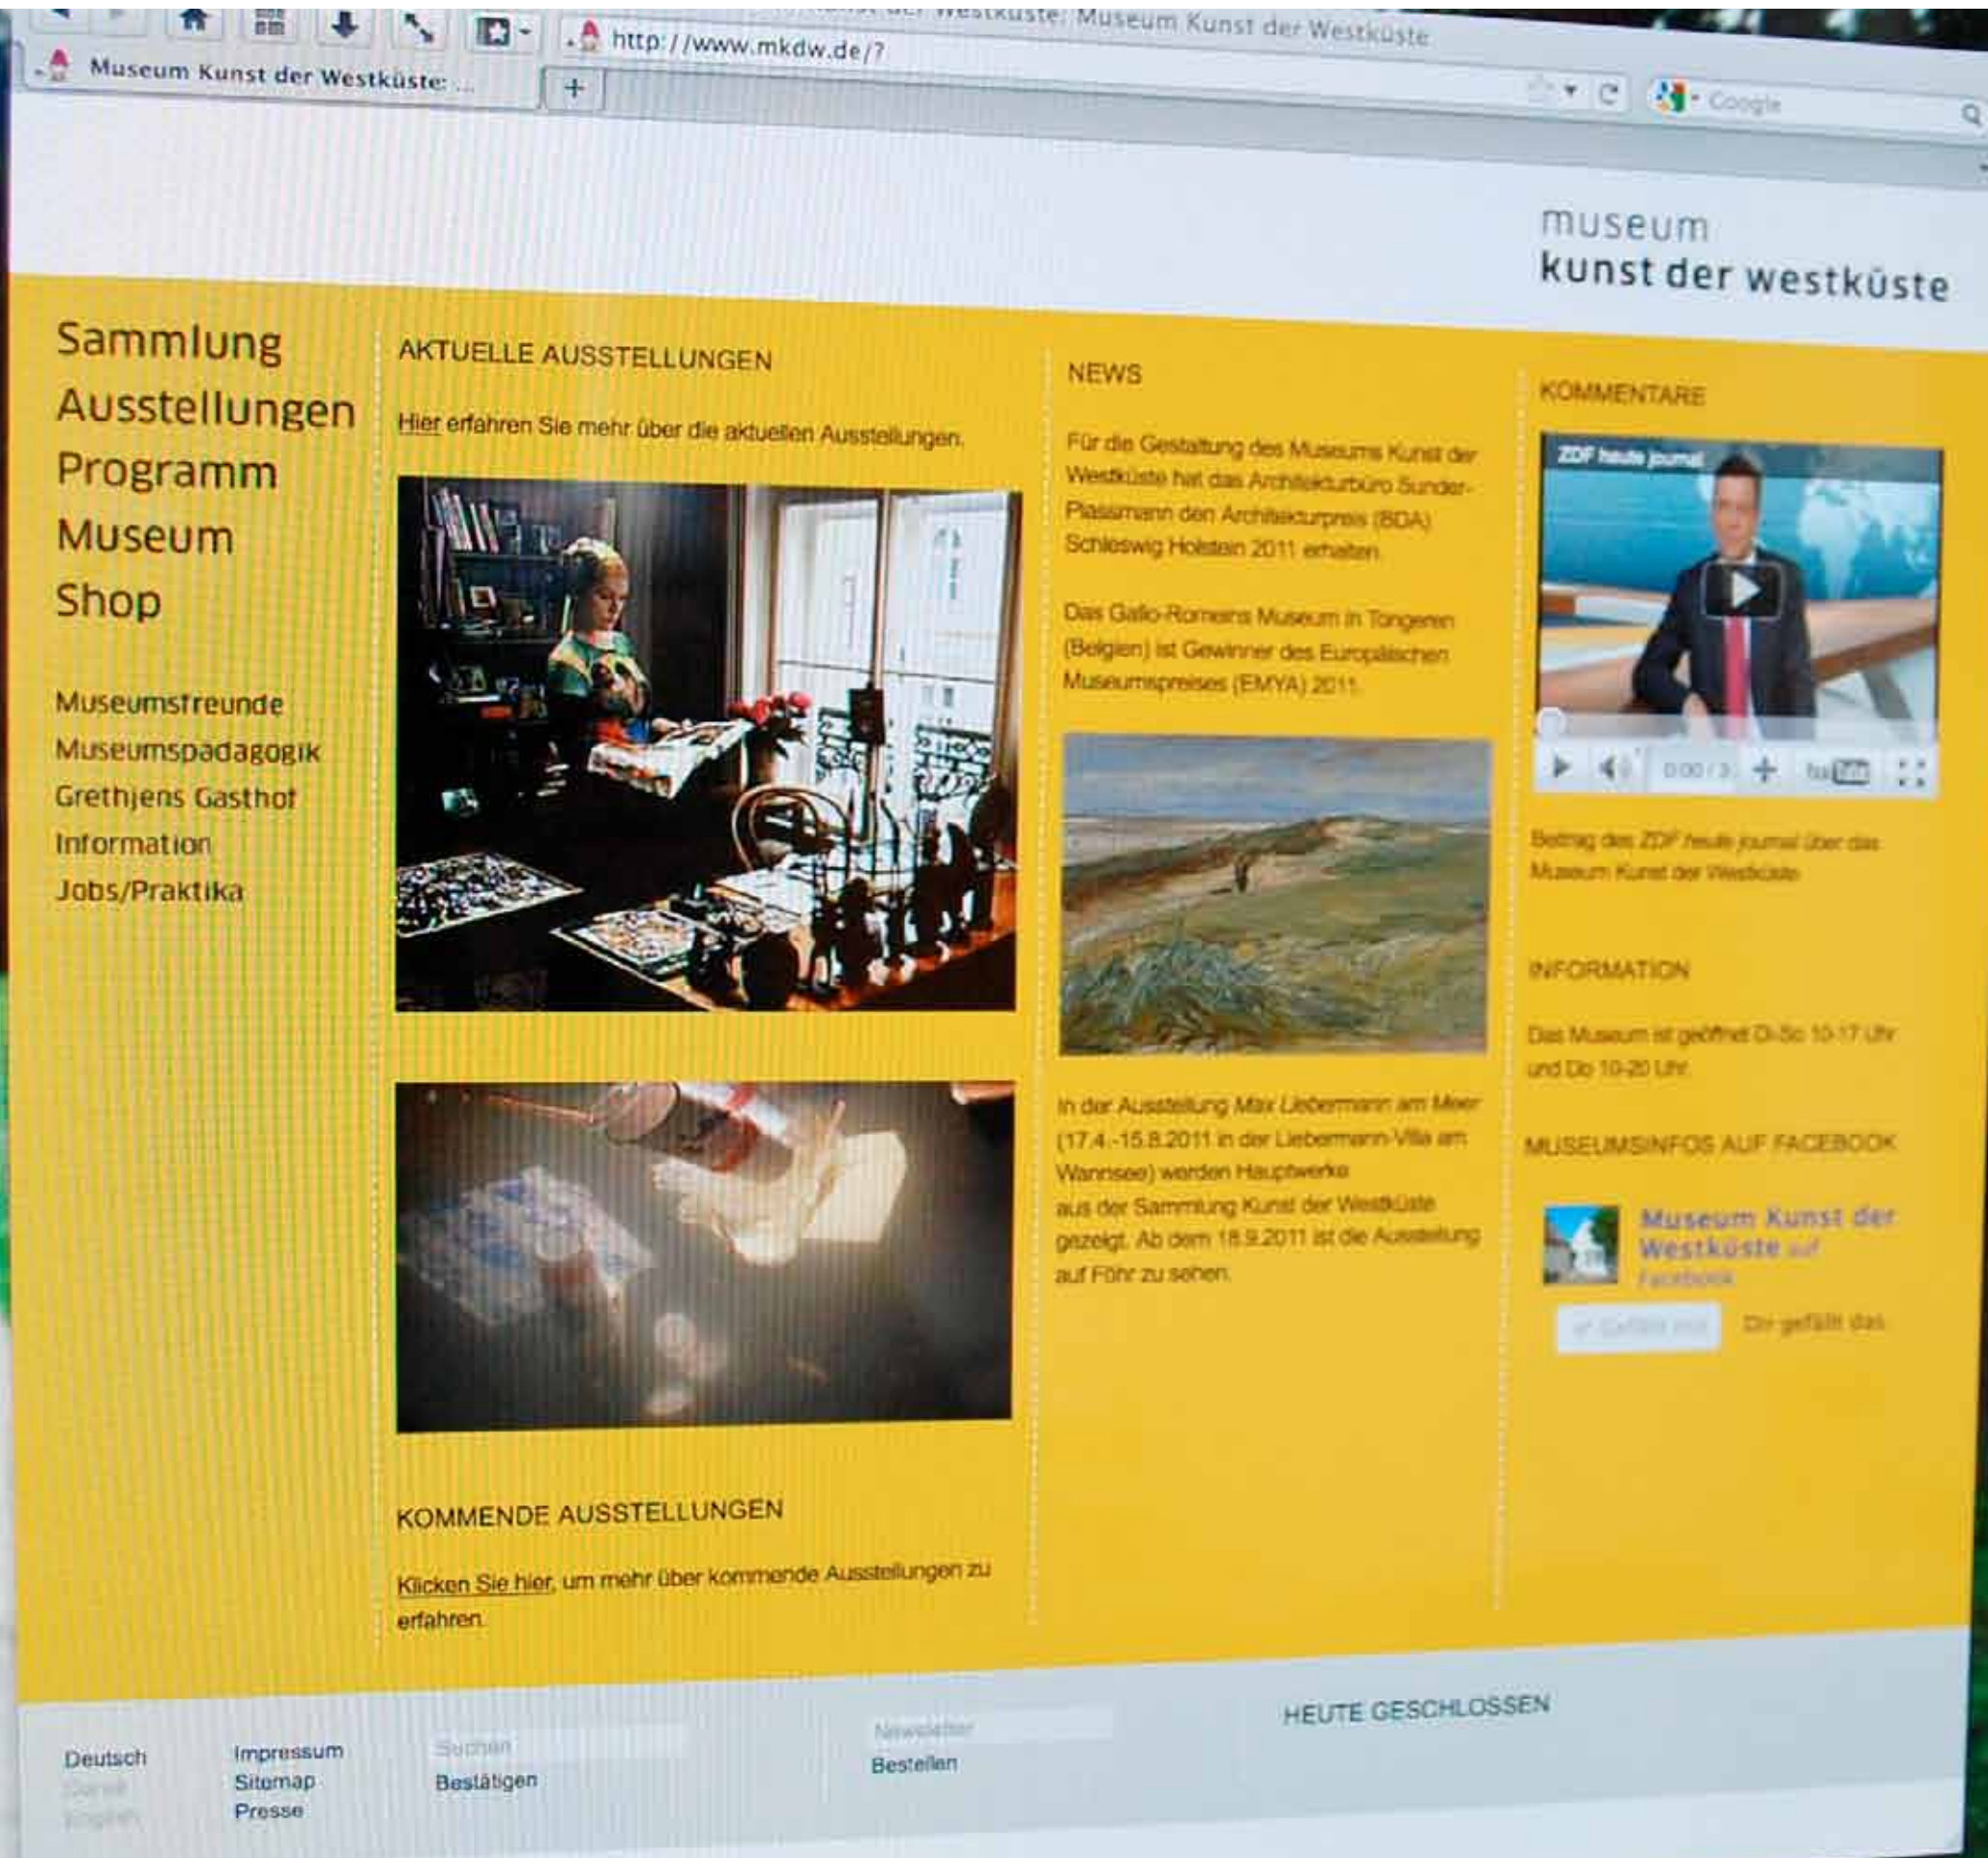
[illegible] Westküste: Museum Kunst der Westküste

http://www.mkdw.de/?

Museum Kunst der Westküste: ...

+

Google

museum
kunst der westküste

Sammlung
Ausstellungen
Programm
Museum
Shop

Museumsfreunde
Museumspädagogik
Grethjens Gasthof
Information
Jobs/Praktika

AKTUELLE AUSSTELLUNGEN

Hier erfahren Sie mehr über die aktuellen Ausstellungen.

KOMMENDE AUSSTELLUNGEN

Klicken Sie hier, um mehr über kommende Ausstellungen zu erfahren.

NEWS

Für die Gestaltung des Museums Kunst der Westküste hat das Architekturbüro Sunder-Plassmann den Architekturpreis (BDA) Schleswig Holstein 2011 erhalten.

Das Gallo-Romeins Museum in Tongeren (Belgien) ist Gewinner des Europäischen Museumspreises (EMYA) 2011.

In der Ausstellung Max Liebermann am Meer (17.4.-15.8.2011 in der Liebermann-Villa am Wannsee) werden Hauptwerke aus der Sammlung Kunst der Westküste gezeigt. Ab dem 18.9.2011 ist die Ausstellung auf Föhr zu sehen.

KOMMENTARE

ZDF heute journal

0:00 / 3

Beitrag des ZDF heute journal über das Museum Kunst der Westküste

INFORMATION

Das Museum ist geöffnet Di-So 10-17 Uhr und Do 10-20 Uhr.

MUSEUMSINFOS AUF FACEBOOK

Museum Kunst der Westküste auf Facebook

Gefällt mir

Dir gefällt das.

Deutsch
Dansk
English

Impressum
Sitemap
Presse

Suchen
Bestätigen

Newsletter
Bestellen

HEUTE GESCHLOSSEN